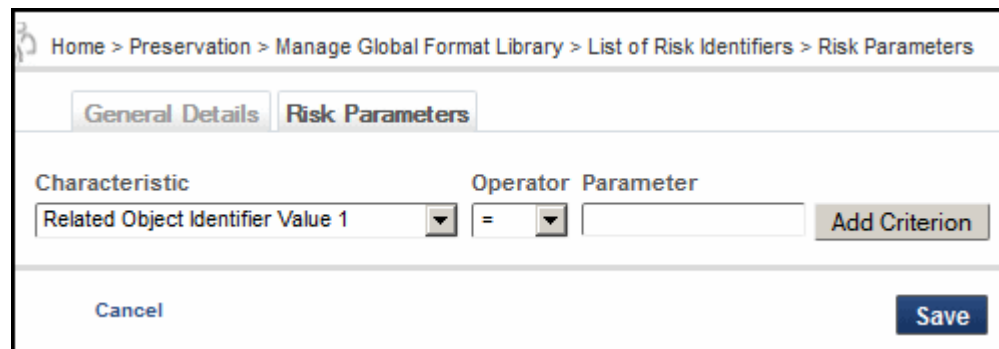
Home > Preservation > Manage Global Format Library > List of Risk Identifiers > Risk Parameters

General Details Risk Parameters

Characteristic

Related Object Identifier Value 1

Operator

=

Parameter

Add Criterion

Cancel

Save